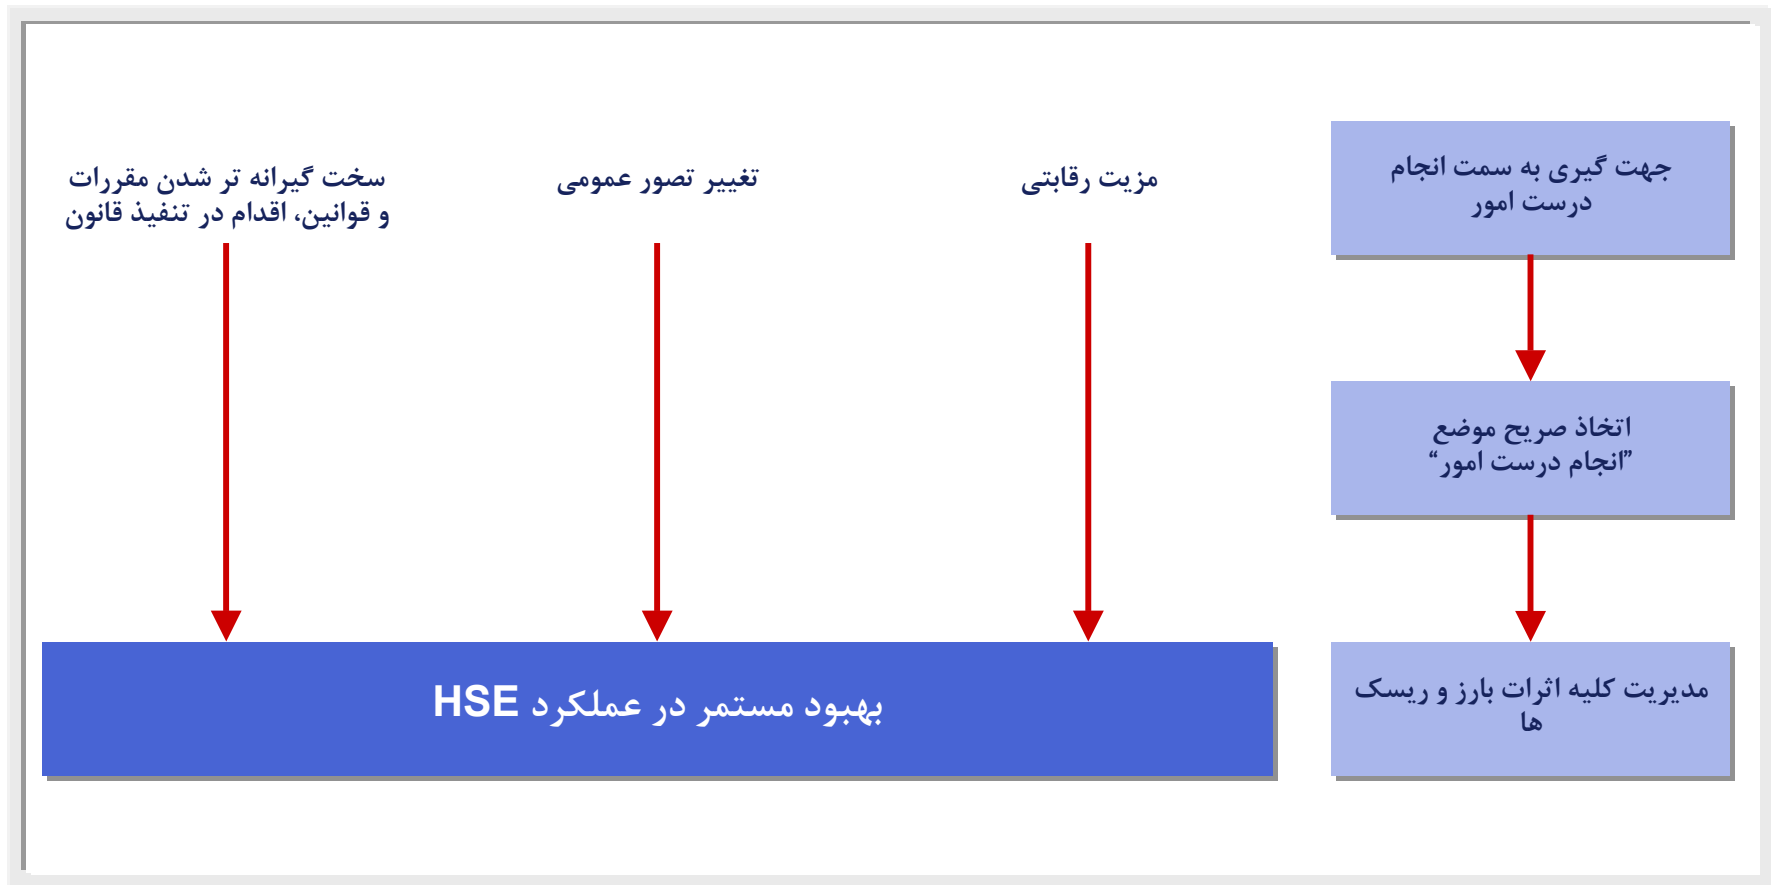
جهت گیری به سمت انجام درست امور

اتخاذ صریح موضع "انجام درست امور"

مدیریت کلیه اثرات بارز و ریسک ها

مزیت رقابتی

تغییر تصور عمومی

سخت گیرانه تر شدن مقررات و قوانین، اقدام در تنفیذ قانون

بهبود مستمر در عملکرد HSE